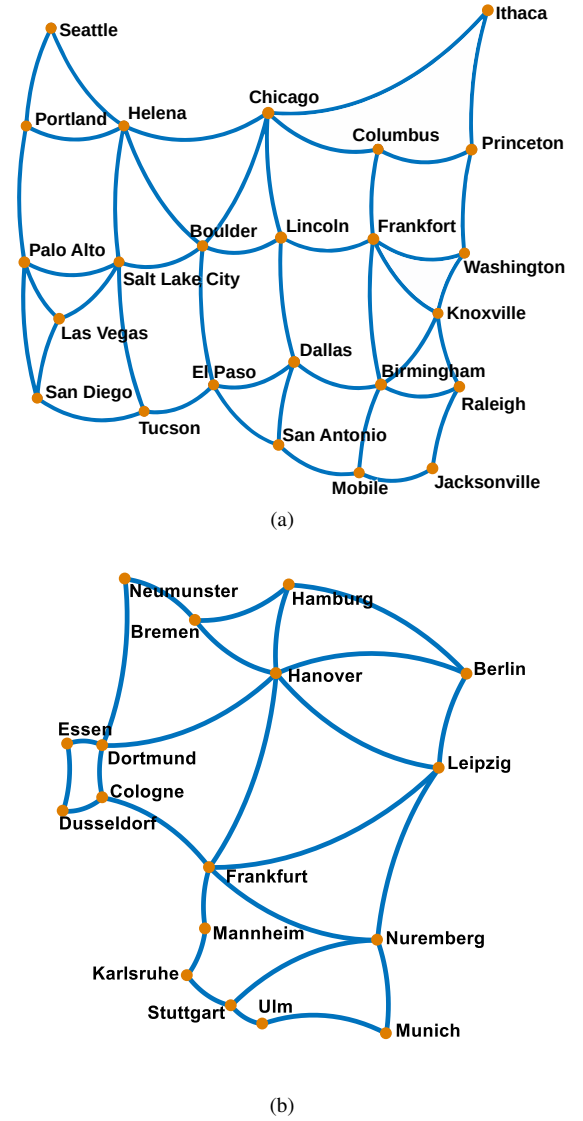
Seattle
Ithaca
Portland
Helena
Chicago
Columbus
Princeton
Boulder
Lincoln
Frankfort
Palo Alto
Salt Lake City
Washington
Las Vegas
Knoxville
Dallas
El Paso
Birmingham
San Diego
Raleigh
Tucson
San Antonio
Mobile
Jacksonville

(a)

Neumunster
Hamburg
Bremen
Berlin
Hanover
Essen
Dortmund
Leipzig
Cologne
Dusseldorf
Frankfurt
Mannheim
Nuremberg
Karlsruhe
Stuttgart
Ulm
Munich

(b)